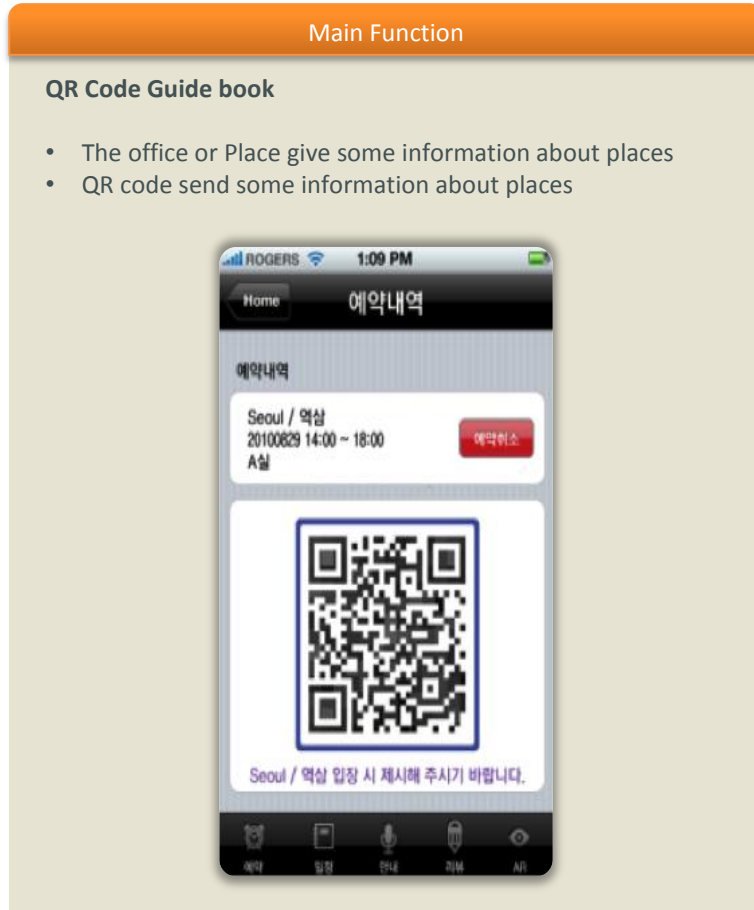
Main Function

QR Code Guide book

- The office or Place give some information about places
- QR code send some information about places

ROGERS 1:09 PM

Home 예약내역

예약내역

Seoul / 역삼
20100829 14:00 ~ 18:00
A실

예약취소

Seoul / 역삼 입장 시 제시해 주시기 바랍니다.

예약 입장 안내 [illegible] AR